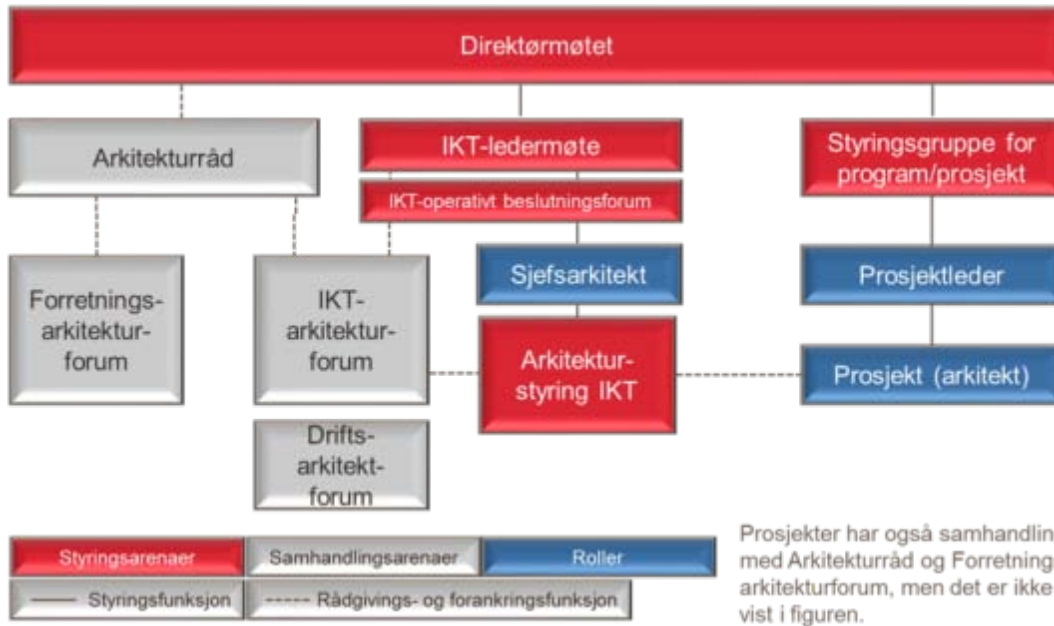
Direktørmøtet

Arkitekturråd

IKT-ledermøte

IKT-operativt beslutningsforum

Styringsgruppe for program/prosjekt

Forretnings-arkitektur-forum

IKT-arkitektur-forum

Sjefsarkitekt

Prosjektleder

Arkitektur-styring IKT

Prosjekt (arkitekt)

Drifts-arkitekt-forum

Styringsarenaer

Samhandlingsarenaer

Roller

Styringsfunksjon

Rådgivings- og forankringsfunksjon

Prosjekter har også samhandlin med Arkitekturråd og Forretning arkitekturforum, men det er ikke vist i figuren.